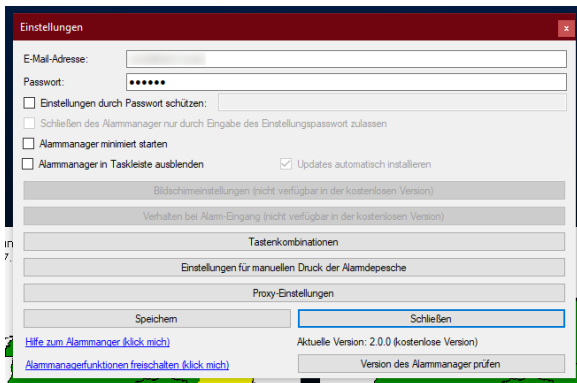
Einstellungen

x

E-Mail-Adresse: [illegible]

Passwort: ●●●●●●

Einstellungen durch Passwort schützen:

Schließen des Alarmmanager nur durch Eingabe des Einstellungspasswort zulassen

Alarmmanager minimiert starten

Alarmmanager in Taskleiste ausblenden

Updates automatisch installieren

Bildschirmeinstellungen (nicht verfügbar in der kostenlosen Version)

Verhalten bei Alarm-Eingang (nicht verfügbar in der kostenlosen Version)

Tastenkombinationen

Einstellungen für manuellen Druck der Alarmdepesche

Proxy-Einstellungen

Speichern

Schließen

Hilfe zum Alarmmanager (klick mich)

Aktuelle Version: 2.0.0 (kostenlose Version)

Alarmmanagerfunktionen freischalten (klick mich)

Version des Alarmmanager prüfen